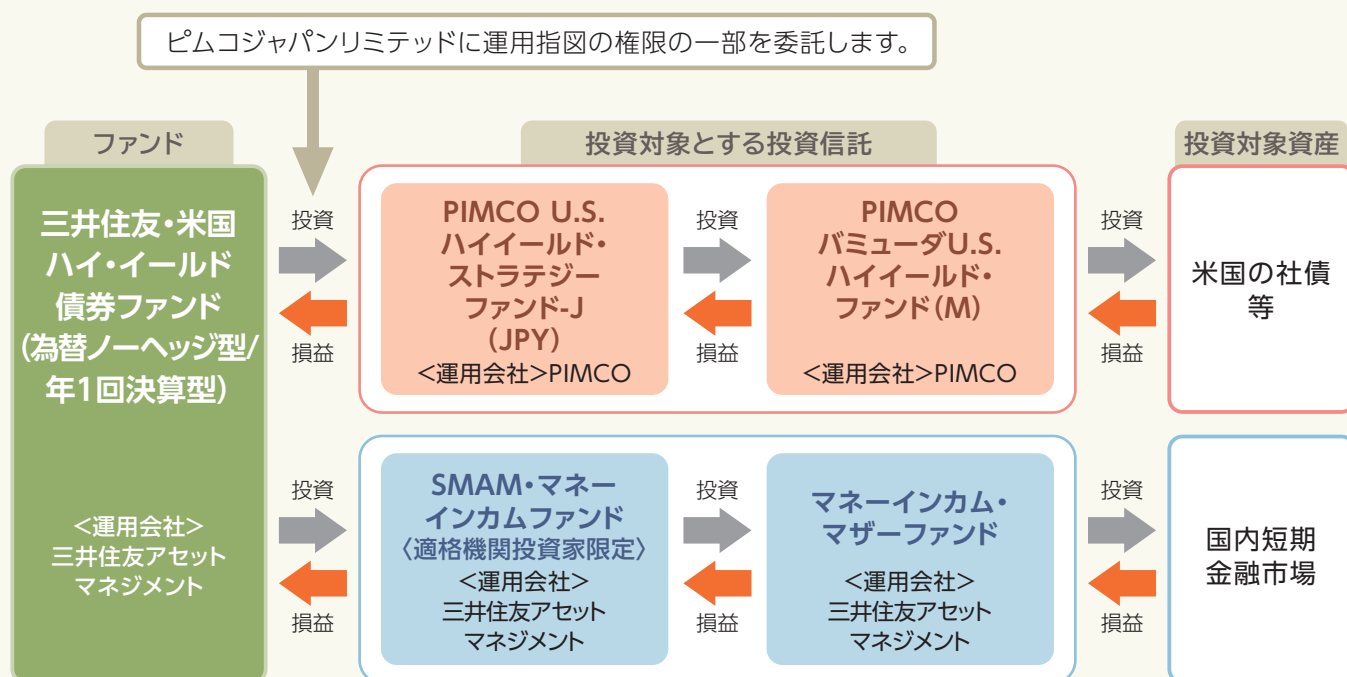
ピムコジャパンリミテッドに運用指図の権限の一部を委託します。

ファンド

三井住友・米国ハイ・イールド債券ファンド(為替ノーヘッジ型/年1回決算型)

<運用会社>
三井住友アセットマネジメント

投資

損益

投資対象とする投資信託

PIMCO U.S. ハイイールド・ストラテジーファンド-J (JPY)
<運用会社>PIMCO

投資

損益

PIMCO バミューダU.S. ハイイールド・ファンド(M)
<運用会社>PIMCO

投資

損益

投資対象資産

米国の社債等

投資

損益

SMAM・マネーインカムファンド〈適格機関投資家限定〉
<運用会社>
三井住友アセットマネジメント

投資

損益

マネーインカム・マザーファンド
<運用会社>
三井住友アセットマネジメント

投資

損益

国内短期金融市場